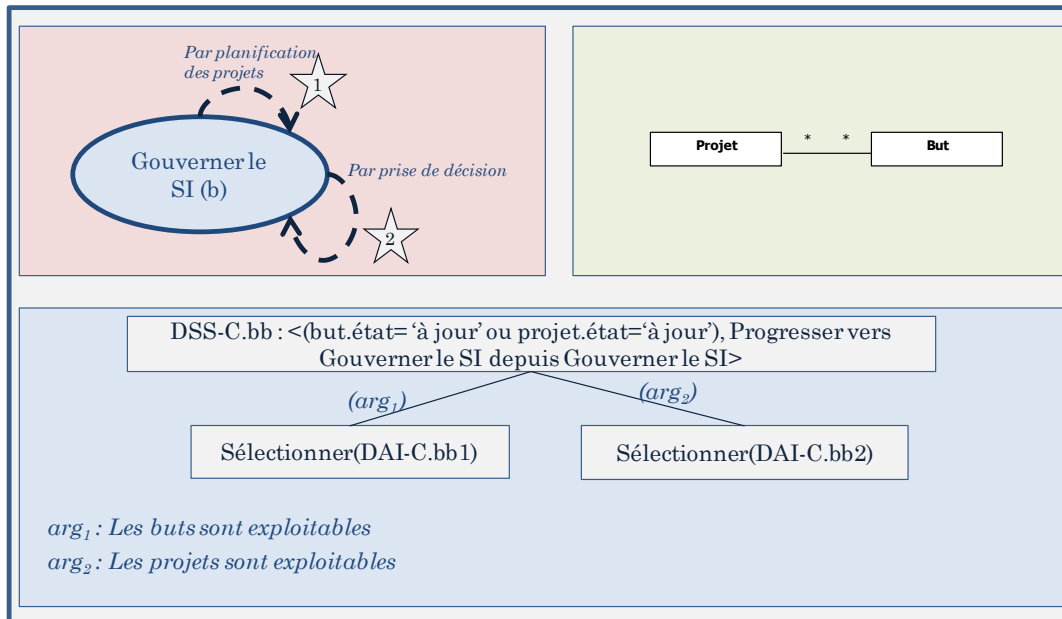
Par planification des projets

1

Gouverner le SI (b)

Par prise de décision

2

Projet * * But

DSS-C.bb : <(but.état= 'à jour' ou projet.état='à jour'), Progresser vers Gouverner le SI depuis Gouverner le SI>

$(arg_1)$

$(arg_2)$

Sélectionner(DAI-C.bb1)

Sélectionner(DAI-C.bb2)

$arg_1$ : Les buts sont exploitables

$arg_2$ : Les projets sont exploitables